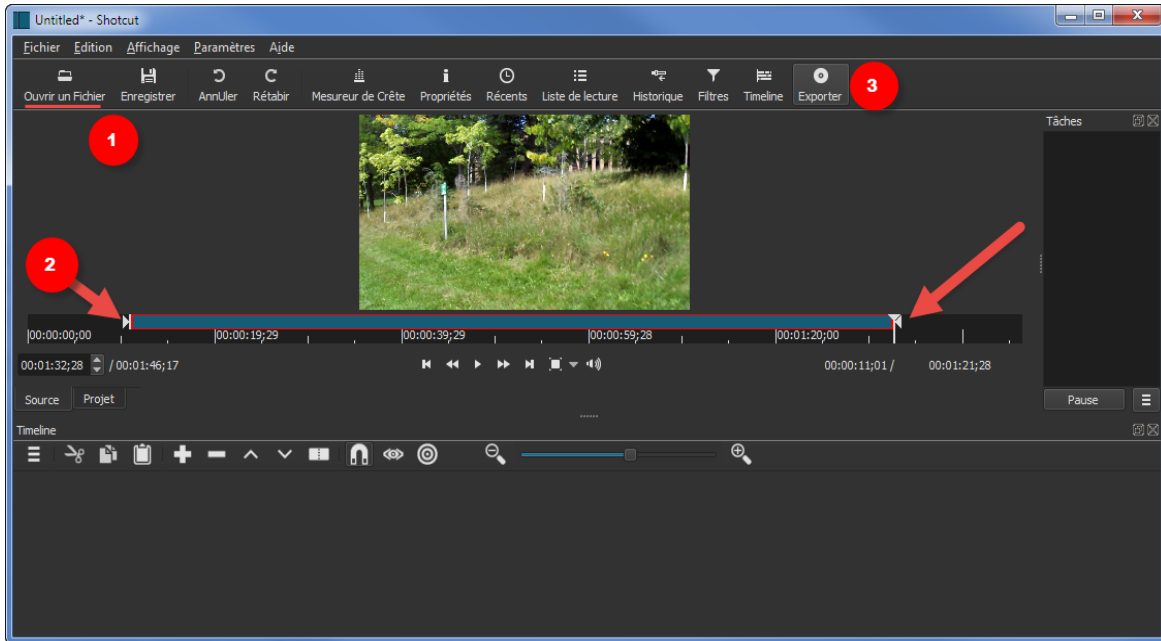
Untitled* - Shotcut

Fichier Edition Affichage Paramètres Aide

Ouvrir un Fichier Enregistrer AnnUler Rétablir Mesureur de Crête Propriétés Récents Liste de lecture Historique Filtres Timeline Exporter

3

1

Tâches

2

00:00:00;00 00:00:19;29 00:00:39;29 00:00:59;28 00:01:20;00

00:01:32;28 / 00:01:46;17

00:00:11;01 / 00:01:21;28

Source Projet

Pause

Timeline